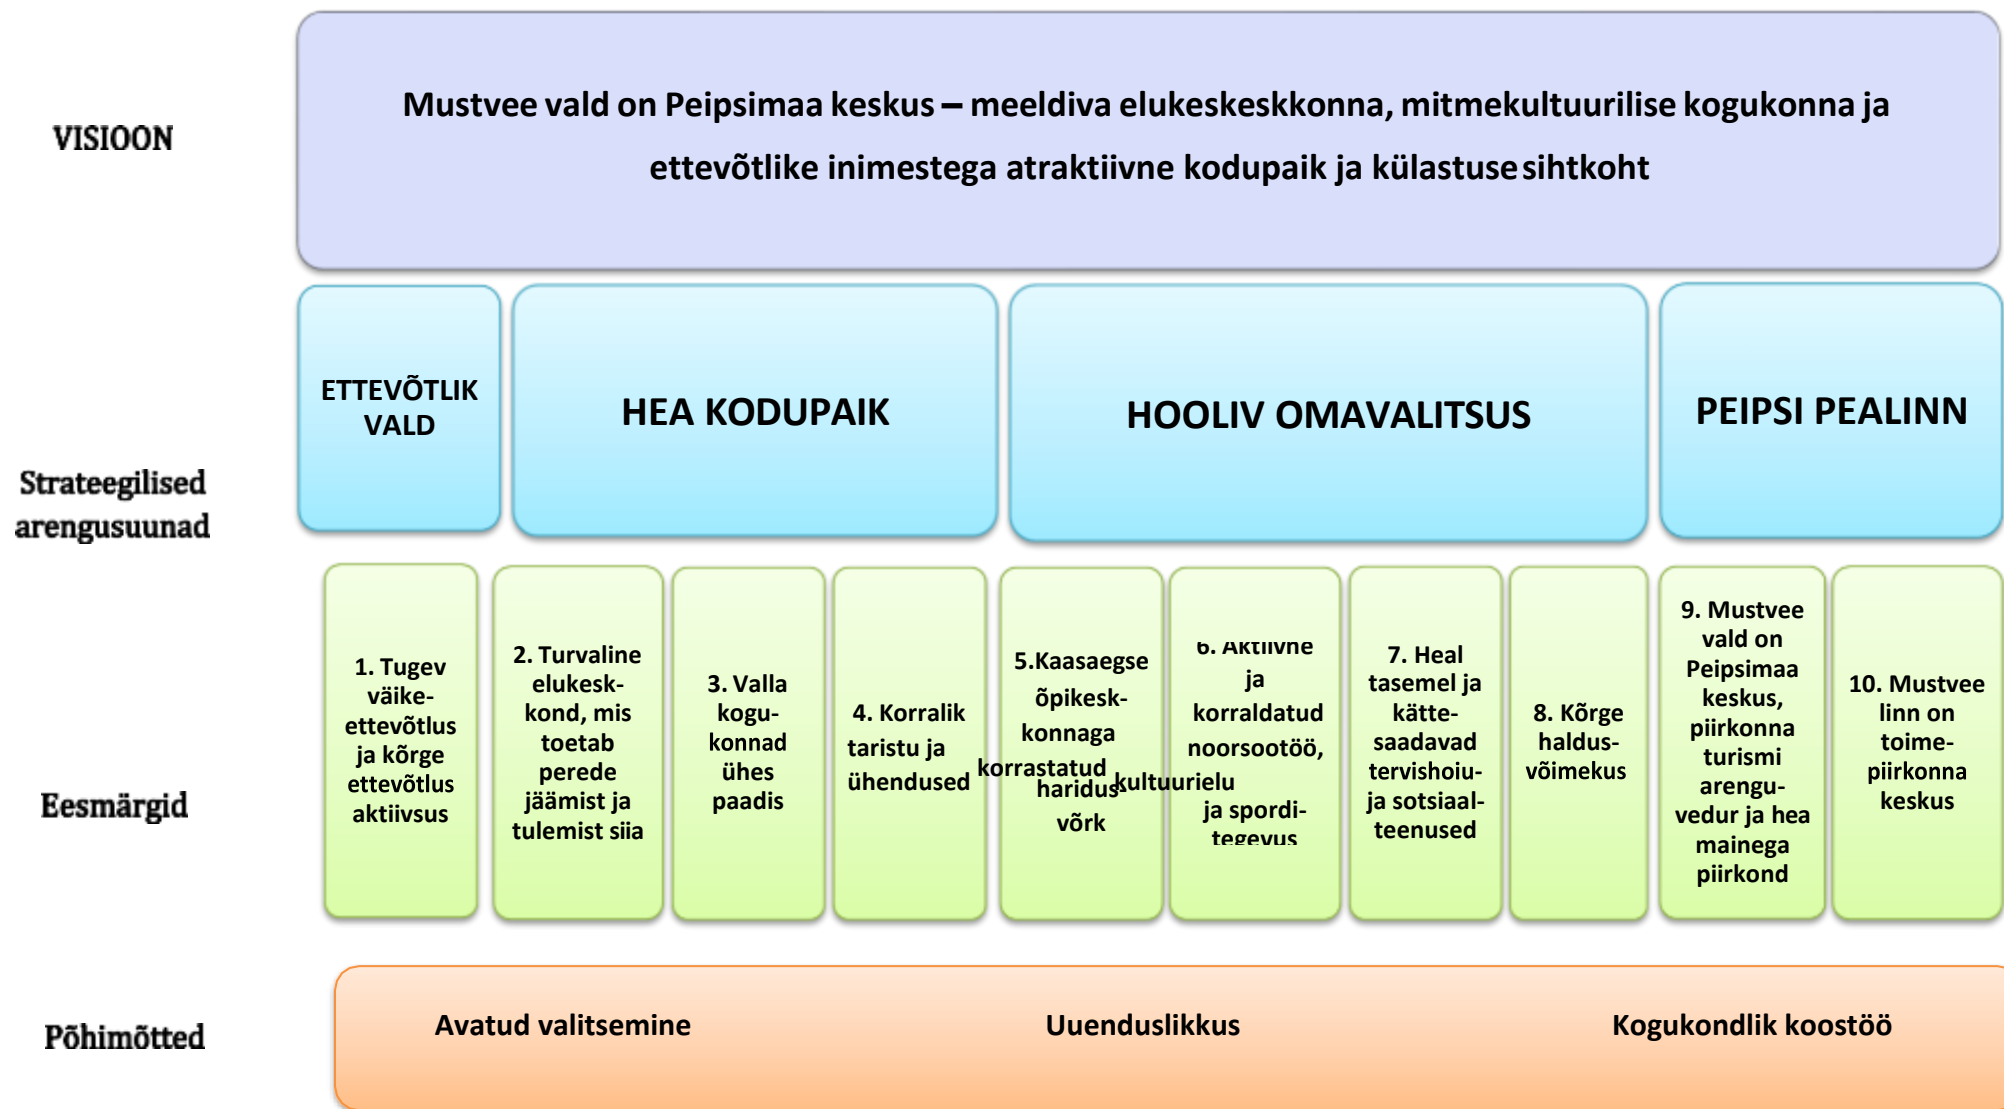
VISIOON

Mustvee vald on Peipsimaa keskus – meeldiva elukeskkonna, mitmekultuurilise kogukonna ja ettevõtlike inimestega atraktiivne kodupaik ja külastuse sihtkoht

Strateegilised arengusuunad

ETTEVÕTLIK VALD

HEA KODUPAIK

HOOLIV OMAVALITSUS

PEIPSI PEALINN

Eesmärgid

1. Tugev väike-ettevõtlus ja kõrge ettevõtlus aktiivsus

2. Turvaline elukesk-kond, mis toetab perede jäämist ja tulemist siia

3. Valla kogu-konnad ühes paadis

4. Korralik taristu ja ühendused

5.Kaasaegse õpikesk-konnaga korrastatud haridus võrk

6. Aktiivne ja korraldatud noorsootöö, kultuurielu ja spordi-tegevus

7. Heal tasemel ja kätte-saadavad tervishoiu- ja sotsiaal-teenused

8. Kõrge haldus-võimekus

9. Mustvee vald on Peipsimaa keskus, piirkonna turismi arengu-vedur ja hea mainega piirkond

10. Mustvee linn on toime-piirkonna keskus

Põhimõtted

Avatud valitsemine

Uuenduslikkus

Kogukondlik koostöö